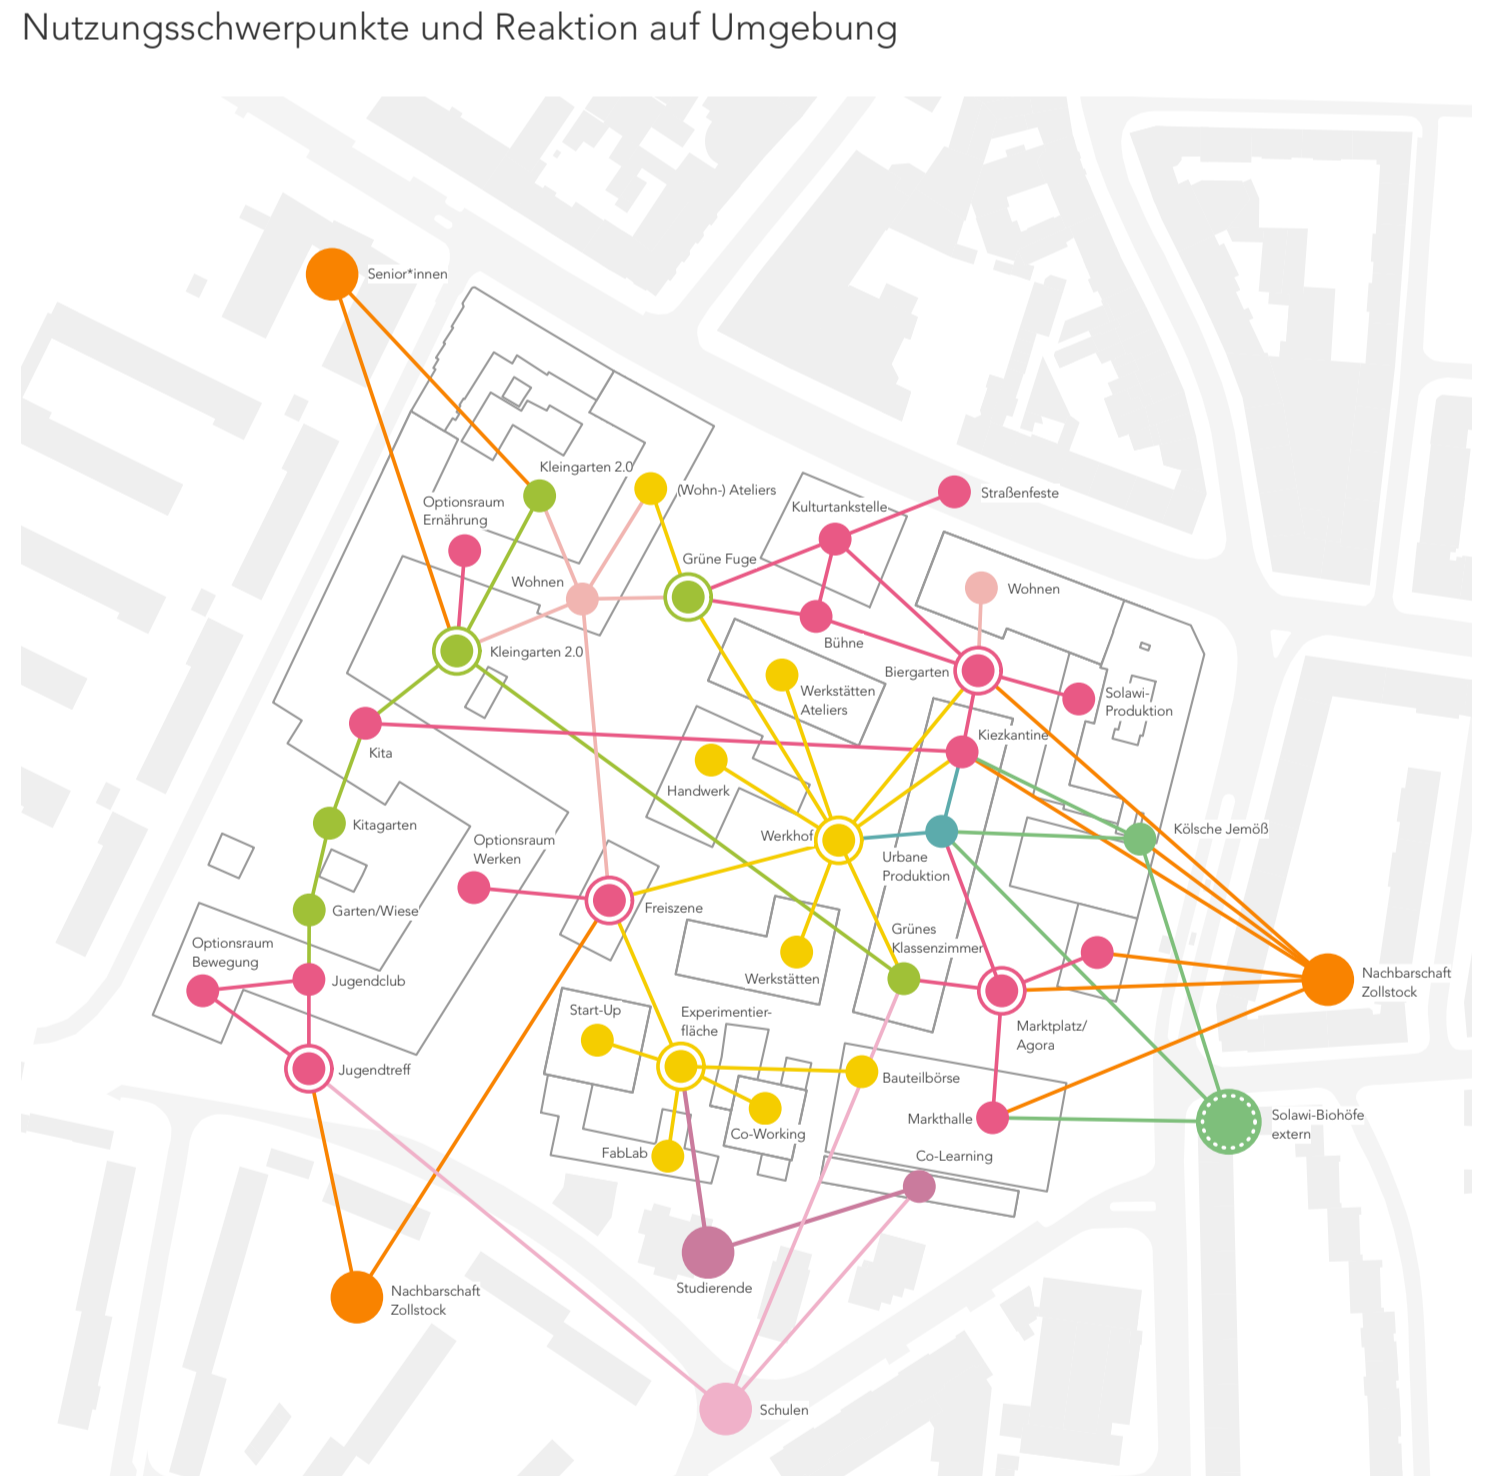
Nutzungsschwerpunkte und Reaktion auf Umgebung

Senior*innen

Kleingarten 2.0

Optionsraum Ernährung

(Wohn-) Ateliers

Kulturtankstelle

Straßenfeste

Wohnen

Grüne Fuge

Wohnen

Kleingarten 2.0

Bühne

Biergarten

Solawi-Produktion

Werkstätten Ateliers

Kita

Kiezkantine

Handwerk

Kölsche Jemöß

Kitagarten

Werkhof

Urbane Produktion

Optionsraum Werken

Garten/Wiese

Freiszene

Grünes Klassenzimmer

Nachbarschaft Zollstock

Optionsraum Bewegung

Werkstätten

Jugendclub

Marktplatz/ Agora

Start-Up

Experimentierfläche

Jugendtreff

Bauteilbörse

Solawi-Biohöfe extern

Markthalle

Co-Working

FabLab

Co-Learning

Studierende

Nachbarschaft Zollstock

Schulen